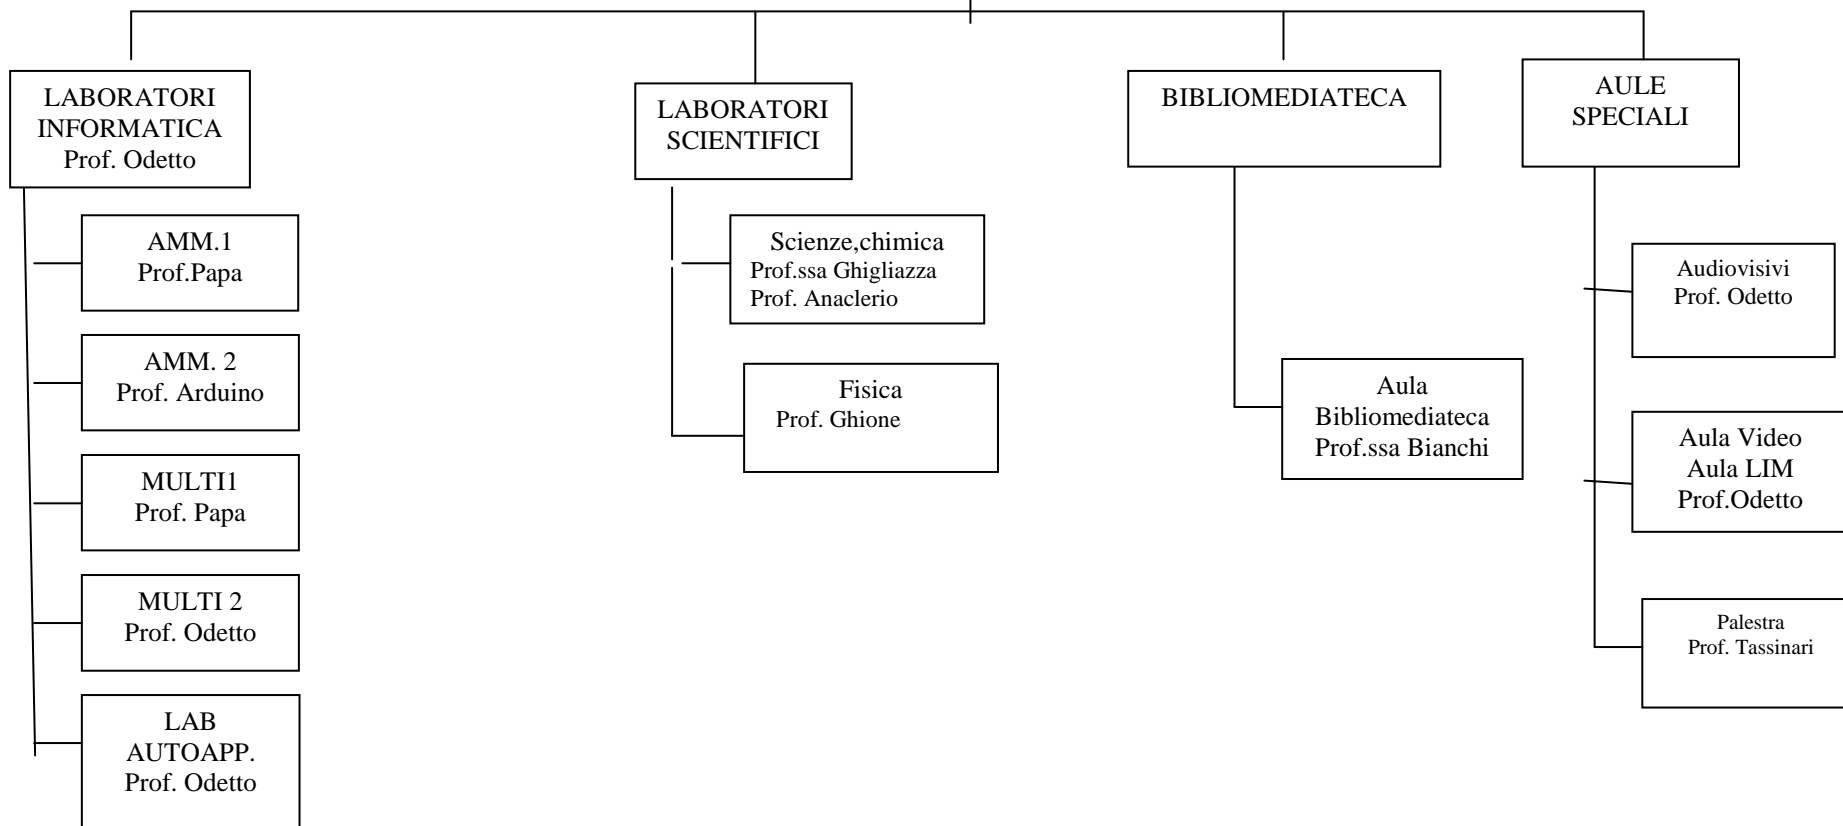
LABORATORI INFORMATICA
Prof. Odetto

AMM.1
Prof.Papa

AMM. 2
Prof. Arduino

MULTI1
Prof. Papa

MULTI 2
Prof. Odetto

LAB
AUTOAPP.
Prof. Odetto

LABORATORI SCIENTIFICI

Scienze,chimica
Prof.ssa Ghigliazza
Prof. Anaclerio

Fisica
Prof. Ghione

BIBLIOMEDIATECA

Aula
Bibliomediateca
Prof.ssa Bianchi

AULE SPECIALI

Audiovisivi
Prof. Odetto

Aula Video
Aula LIM
Prof.Odetto

Palestra
Prof. Tassinari